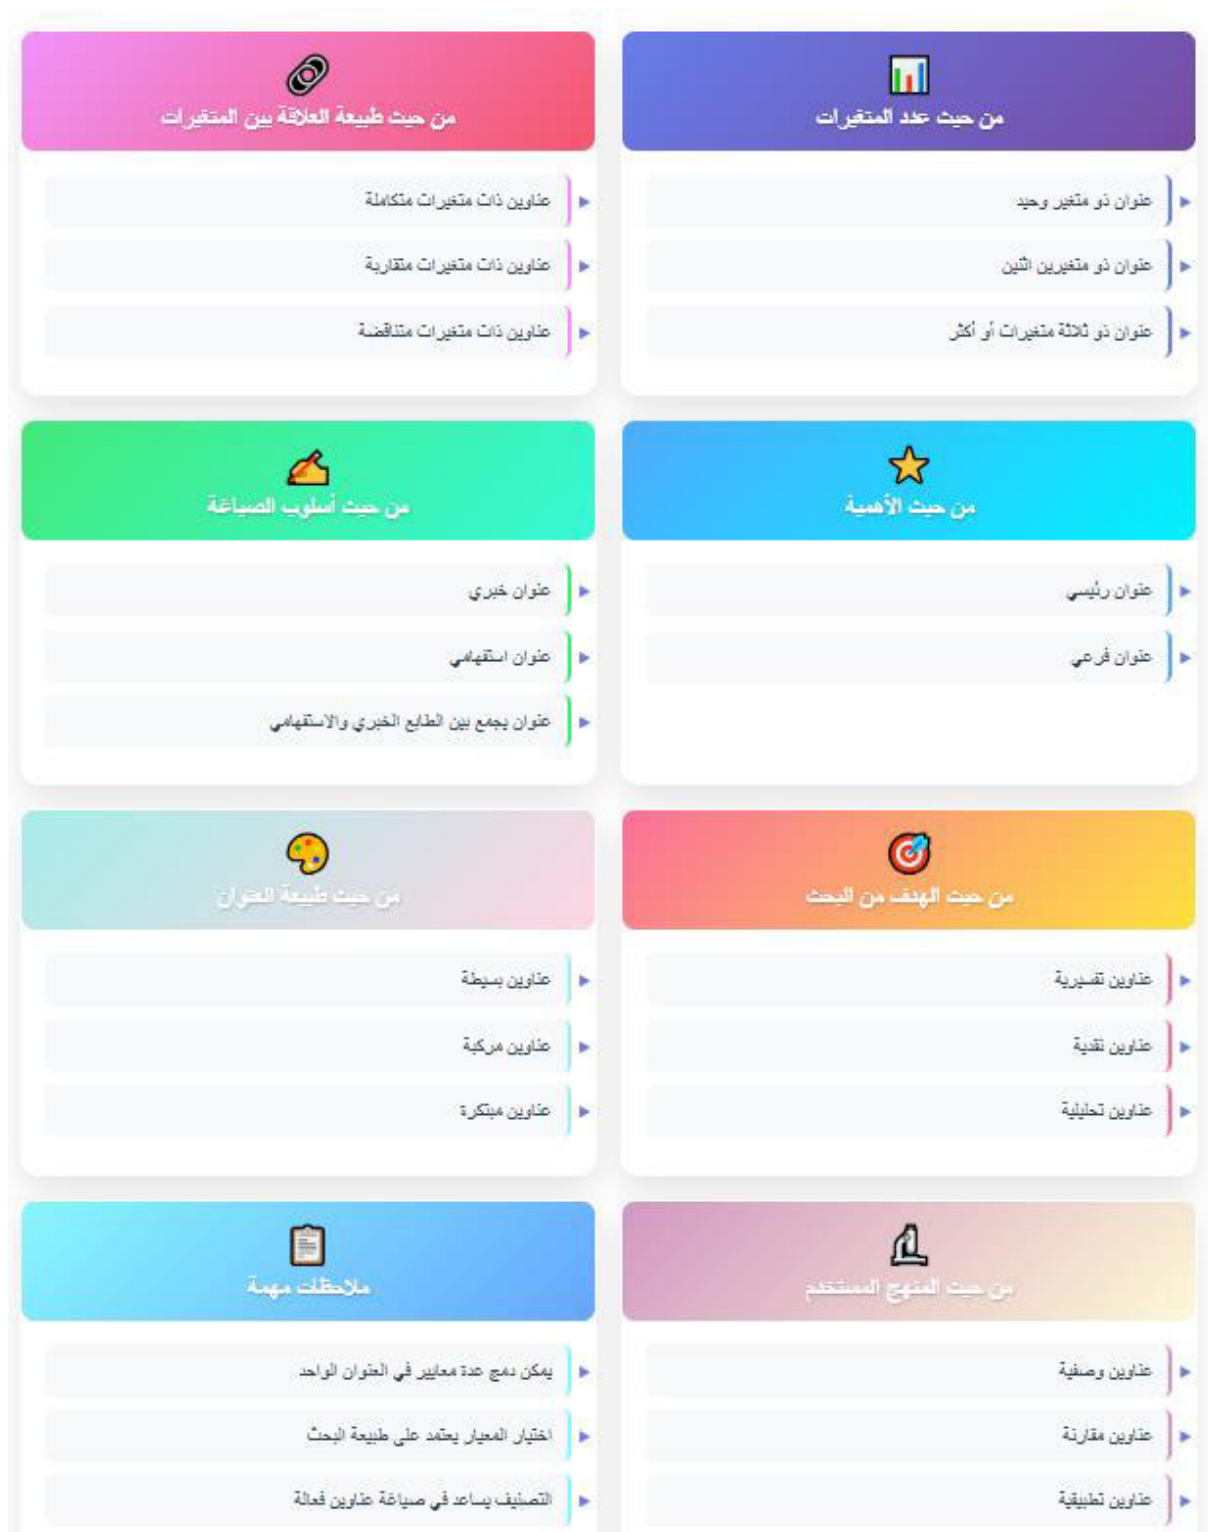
من حيث عدد المتغيرات

عنوان ذو متغير وحيد

عنوان ذو متغيرين اثنين

عنوان ذو ثلاثة متغيرات أو أكثر

من حيث طبيعة العلاقة بين المتغيرات

عناوين ذات متغيرات متكاملة

عناوين ذات متغيرات متقاربة

عناوين ذات متغيرات متناقضة

من حيث الأهمية

عنوان رئيسي

عنوان فرعي

من حيث أسلوب الصياغة

عنوان خبري

عنوان استفهامي

عنوان يجمع بين الطابع الخبري والاستفهامي

من حيث الهدف من البحث

عناوين تفسيرية

عناوين نقدية

عناوين تحليلية

من حيث طبيعة العنوان

عناوين بسيطة

عناوين مركبة

عناوين مبتكرة

من حيث المنهج المستخدم

عناوين وصفية

عناوين مقارنة

عناوين تطبيقية

ملاحظات مهمة

يمكن دمج عدة معايير في العنوان الواحد

اختيار المعيار يعتمد على طبيعة البحث

التصنيف يساعد في صياغة عناوين فعالة